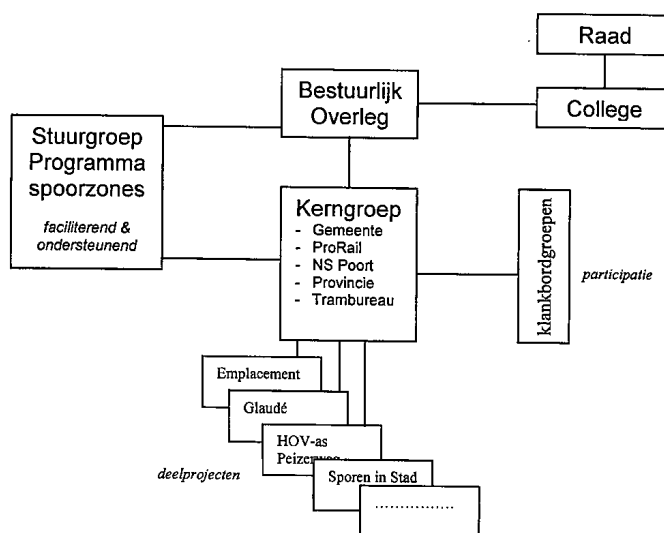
Raad

Bestuurlijk Overleg

College

Stuurgroep Programma spoorzones

faciliterend & ondersteunend

Kerngroep
- Gemeente
- ProRail
- NS Poort
- Provincie
- Trambureau

klankbordgroepen

participatie

Emplacement

Glaudé

HOV-as Peizerw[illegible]

deelprojecten

Sporen in Stad

..............